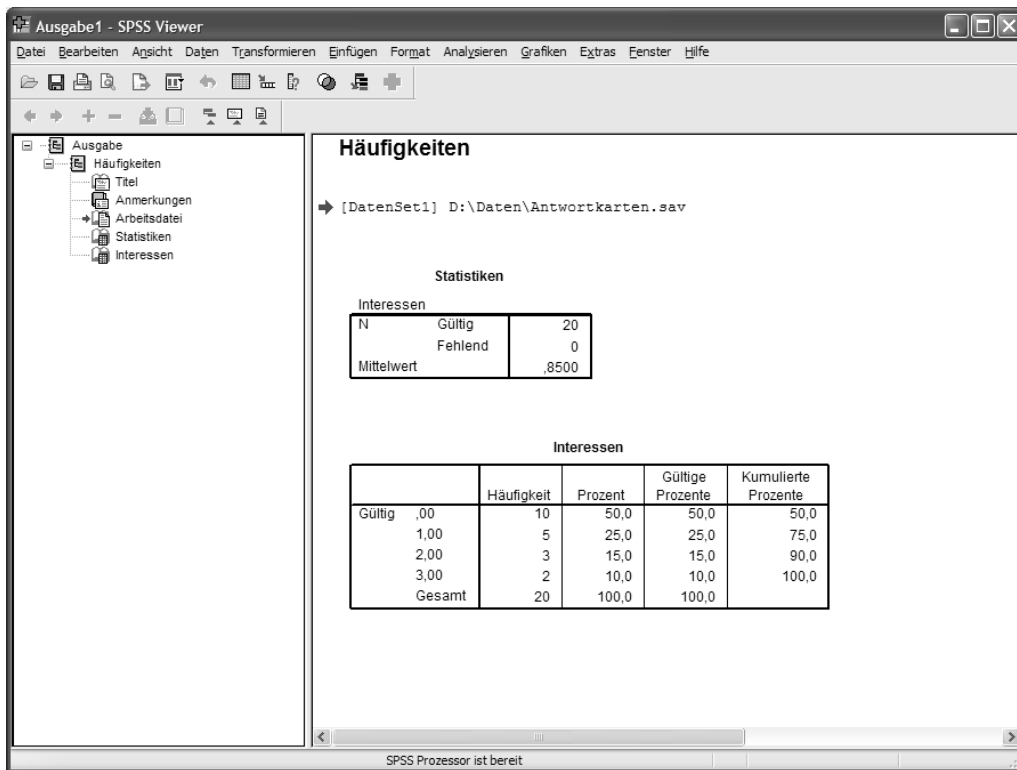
Ausgabe1 - SPSS Viewer

Datei Bearbeiten Ansicht Daten Transformieren Einfügen Format Analysieren Grafiken Extras Fenster Hilfe

Ausgabe
Häufigkeiten
Titel
Anmerkungen
Arbeitsdatei
Statistiken
Interessen

Häufigkeiten

[DatenSet1] D:\Daten\Antwortkarten.sav

Statistiken

Interessen

| | | |
|---|---|---|
| N | Gültig | 20 |
| | Fehlend | 0 |
| Mittelwert | | ,8500 |

Interessen

| | | Häufigkeit | Prozent | Gültige Prozente | Kumulierte Prozente |
|---|---|---|---|---|---|
| Gültig | ,00 | 10 | 50,0 | 50,0 | 50,0 |
| | 1,00 | 5 | 25,0 | 25,0 | 75,0 |
| | 2,00 | 3 | 15,0 | 15,0 | 90,0 |
| | 3,00 | 2 | 10,0 | 10,0 | 100,0 |
| | Gesamt | 20 | 100,0 | 100,0 | |

SPSS Prozessor ist bereit